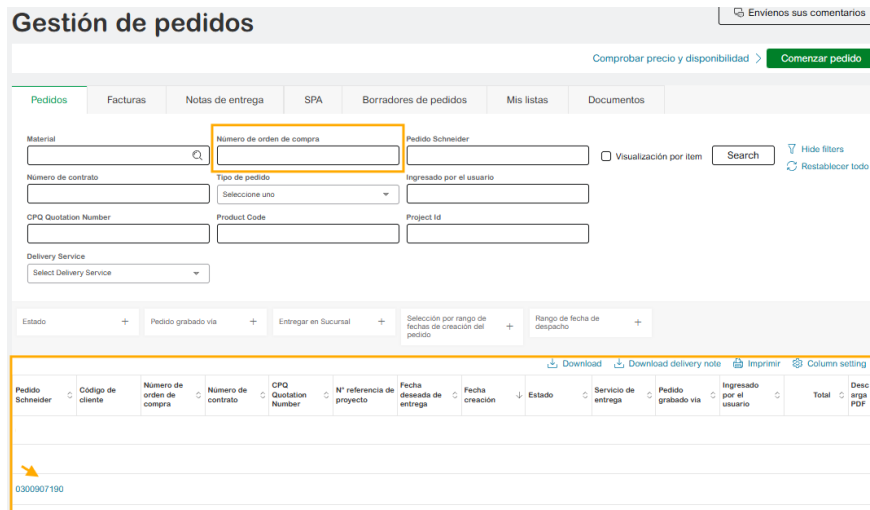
Gestión de pedidos

Envienos sus comentarios

Comprobar precio y disponibilidad

Comenzar pedido

| Pedidos | Facturas | Notas de entrega | SPA | Borradores de pedidos | Mis listas | Documentos |
|---|---|---|---|---|---|---|

Material

Número de orden de compra

Pedido Schneider

Visualización por item

Search

Hide filters

Restablecer todo

Número de contrato

Tipo de pedido

Seleccione uno

Ingresado por el usuario

CPQ Quotation Number

Product Code

Project Id

Delivery Service

Select Delivery Service

Estado +

Pedido grabado via +

Entregar en Sucursal +

Selección por rango de fechas de creación del pedido +

Rango de fecha de despacho +

Download

Download delivery note

Imprimir

Column setting

| Pedido Schneider | Código de cliente | Número de orden de compra | Número de contrato | CPQ Quotation Number | N° referencia de proyecto | Fecha deseada de entrega | Fecha creación | Estado | Servicio de entrega | Pedido grabado via | Ingresado por el usuario | Total | Desc arga PDF |
|---|---|---|---|---|---|---|---|---|---|---|---|---|---|
| | | | | | | | | | | | | | |
| 0300907190 | | | | | | | | | | | | | |